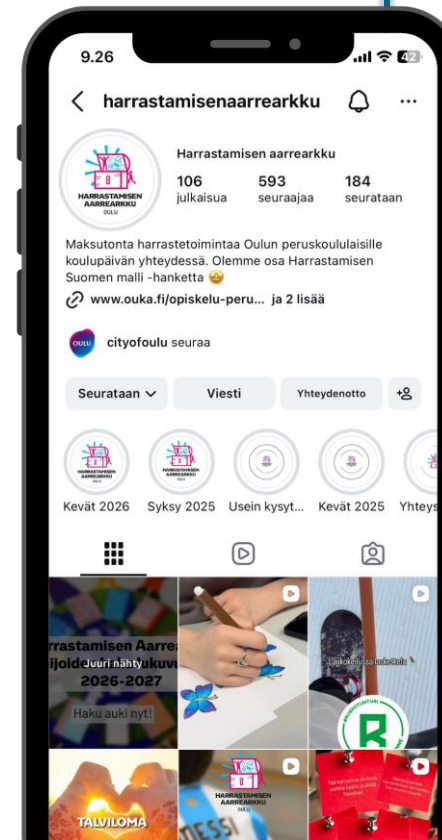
9.26

42

harrastamisenaarrearkku

HARRASTAMISEN AARREARKKU OULU

Harrastamisen aarrearkku

106 julkaisua

593 seuraajaa

184 seurataan

Maksutonta harrastetoimintaa Oulun peruskoululaisille koulupäivän yhteydessä. Olemme osa Harrastamisen Suomen malli -hanketta 😂

www.ouka.fi/opiskelu-peru... ja 2 lisää

OULU cityofoulu seuraa

Seurataan

Viesti

Yhteydenotto

HARRASTAMISEN AARREARKKU OULU

Kevät 2026

HARRASTAMISEN AARREARKKU OULU

Syksy 2025

Usein kysyt...

Kevät 2025

Yhteys

rrastamisen Aarre
ijoide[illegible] kuvi
2026-2027

Juuri nähty

Haku auki nyt!

Laukokeilu osa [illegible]

R

TALVILOMA

HARRASTAMISEN AARREARKKU OULU

MESSI

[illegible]

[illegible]